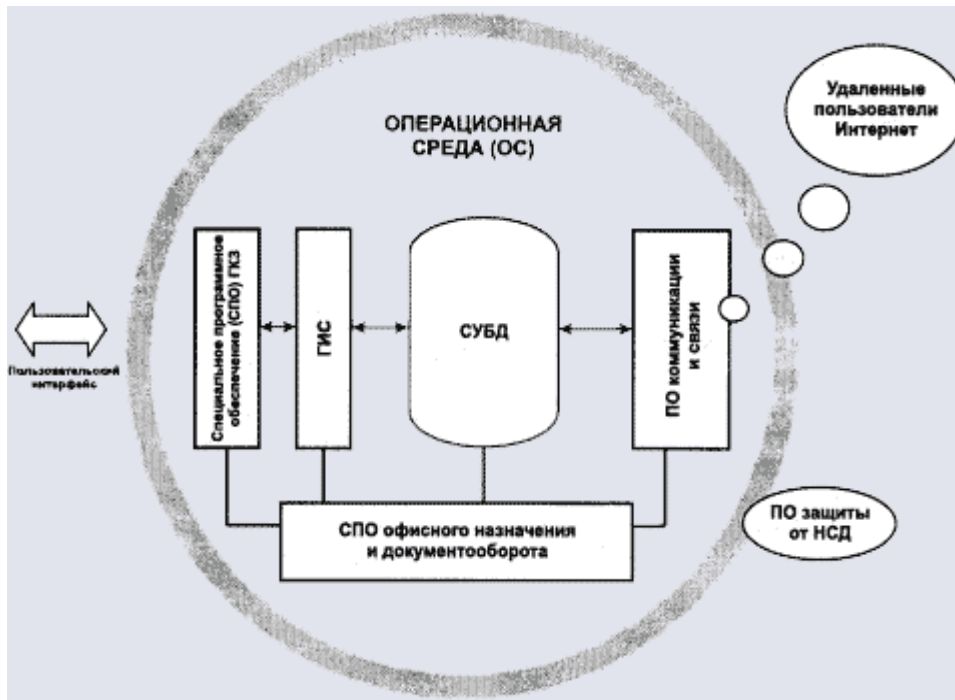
Удаленные пользователи Интернет

ОПЕРАЦИОННАЯ СРЕДА (ОС)

Специальное программное обеспечение (СПО) ГКЗ

ГИС

СУБД

ПО коммуникации и связи

Пользовательский интерфейс

СПО офисного назначения и документооборота

ПО защиты от НСД